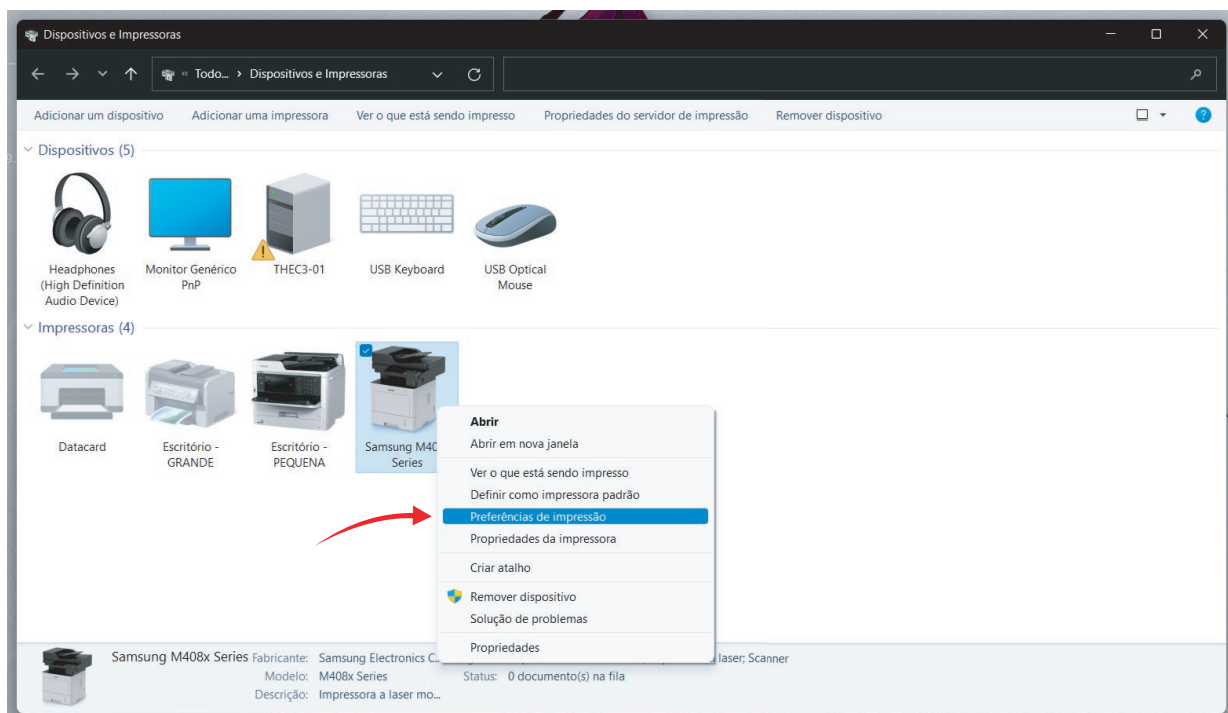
Dispositivos e Impressoras

« Todo... › Dispositivos e Impressoras

Adicionar um dispositivo   Adicionar uma impressora   Ver o que está sendo impresso   Propriedades do servidor de impressão   Remover dispositivo

Dispositivos (5)

Headphones (High Definition Audio Device)

Monitor Genérico PnP

THEC3-01

USB Keyboard

USB Optical Mouse

Impressoras (4)

Datacard

Escritório - GRANDE

Escritório - PEQUENA

Samsung M40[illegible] Series

Abrir
Abrir em nova janela
Ver o que está sendo impresso
Definir como impressora padrão
Preferências de impressão
Propriedades da impressora
Criar atalho
Remover dispositivo
Solução de problemas
Propriedades

Samsung M408x Series Fabricante: Samsung Electronics C... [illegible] laser; Scanner
Modelo: M408x Series   Status: 0 documento(s) na fila
Descrição: Impressora a laser mo...